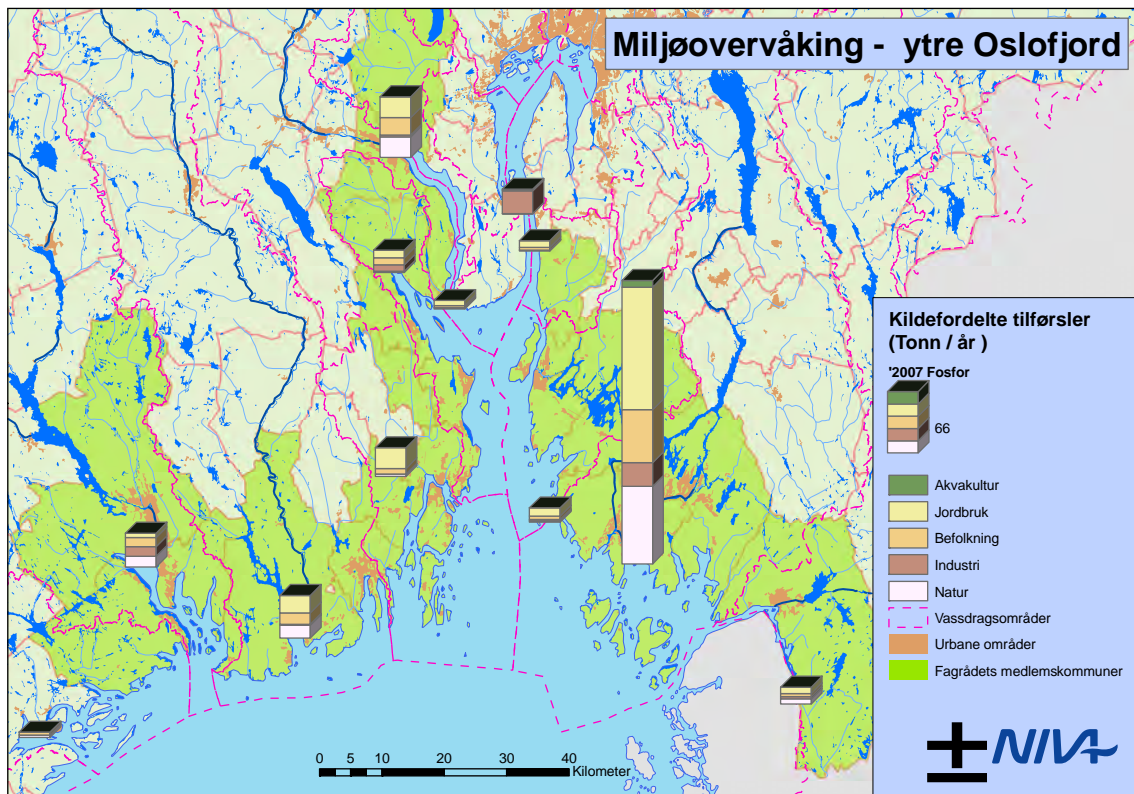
Miljøovervåking - ytre Oslofjord

Kildefordelte tilførsler (Tonn / år )

'2007 Fosfor

66

Akvakultur
Jordbruk
Befolkning
Industri
Natur
Vassdragsområder
Urbane områder
Fagrådets medlemskommuner

0 5 10 20 30 40 Kilometer

NIVA